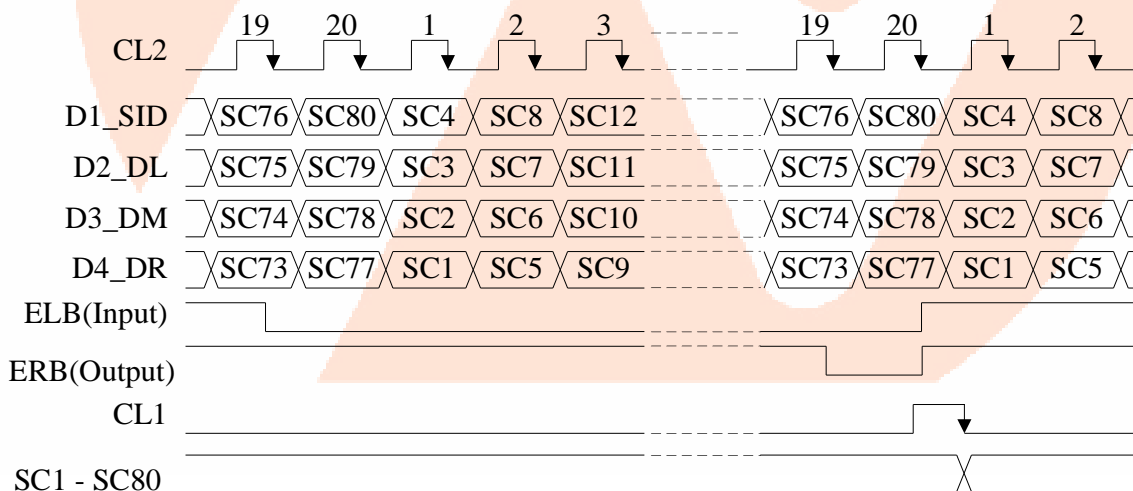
CL2
19 20 1 2 3 19 20 1 2

D1_SID SC76 SC80 SC4 SC8 SC12 SC76 SC80 SC4 SC8

D2_DL SC75 SC79 SC3 SC7 SC11 SC75 SC79 SC3 SC7

D3_DM SC74 SC78 SC2 SC6 SC10 SC74 SC78 SC2 SC6

D4_DR SC73 SC77 SC1 SC5 SC9 SC73 SC77 SC1 SC5

ELB(Input)

ERB(Output)

CL1

SC1 - SC80